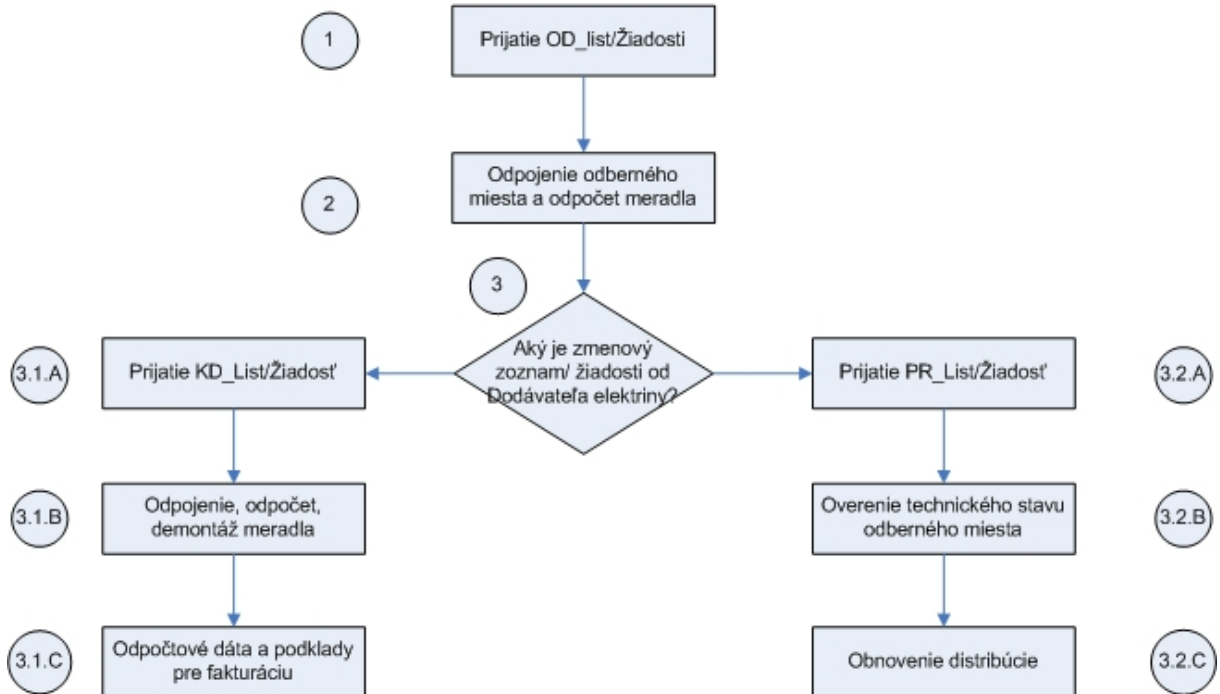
1

Prijatie OD_list/Žiadosti

2

Odpojenie odberného miesta a odpočet meradla

3

Aký je zmenový zoznam/ žiadosti od Dodávateľa elektriny?

3.1.A

Prijatie KD_List/Žiadosť

3.2.A

Prijatie PR_List/Žiadosť

3.1.B

Odpojenie, odpočet, demontáž meradla

3.2.B

Overenie technického stavu odberného miesta

3.1.C

Odpočtové dáta a podklady pre fakturáciu

3.2.C

Obnovenie distribúcie